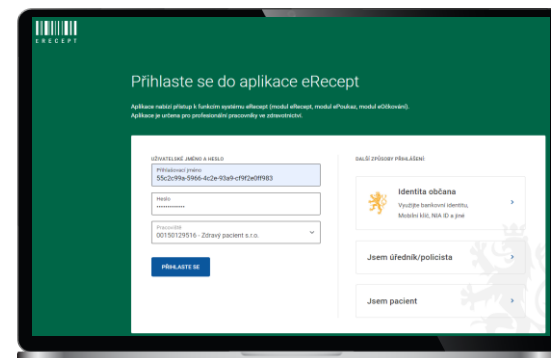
ERECEPT

Přihlaste se do aplikace eRecept

Aplikace nabízí přístup k funkcím systému eRecept (modul eRecept, modul ePoukaz, modul eOčkování). Aplikace je určena pro profesionální pracovníky ve zdravotnictví.

UŽIVATELSKÉ JMÉNO A HESLO

Přihlašovací jméno
55c2c99a-5966-4c2e-93a9-cf9f2e0ff983

Heslo
••••••••••••••

Pracoviště
00150129516 - Zdravý pacient s.r.o.

PŘIHLASTE SE

DALŠÍ ZPŮSOBY PŘIHLÁŠENÍ

Identita občana
Využijte bankovní identitu, Mobilní klíč, NIA ID a jiné

Jsem úředník/policista

Jsem pacient